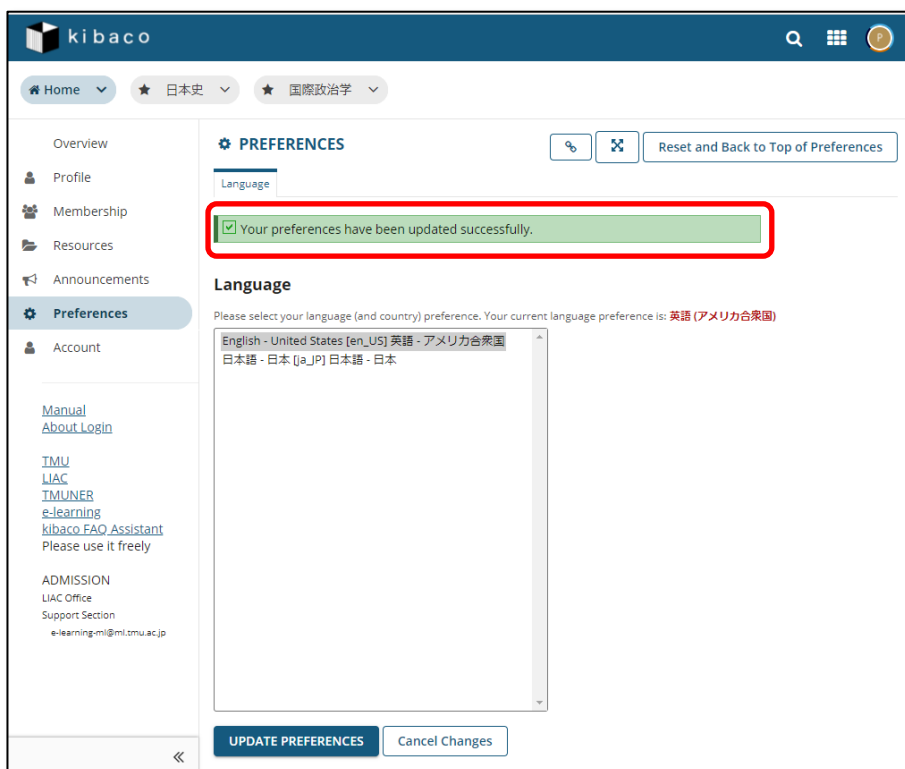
kibaco

P

Home
日本史
国際政治学

Overview
Profile
Membership
Resources
Announcements
Preferences
Account

Manual
About Login

TMU
LIAC
TMUNER
e-learning
kibaco FAQ Assistant
Please use it freely

ADMISSION
LIAC Office
Support Section
e-learning-ml@ml.tmu.ac.jp

PREFERENCES

Reset and Back to Top of Preferences

Language

Your preferences have been updated successfully.

Language

Please select your language (and country) preference. Your current language preference is: 英語 (アメリカ合衆国)

English - United States [en_US] 英語 - アメリカ合衆国
日本語 - 日本 [ja_JP] 日本語 - 日本

UPDATE PREFERENCES
Cancel Changes

«